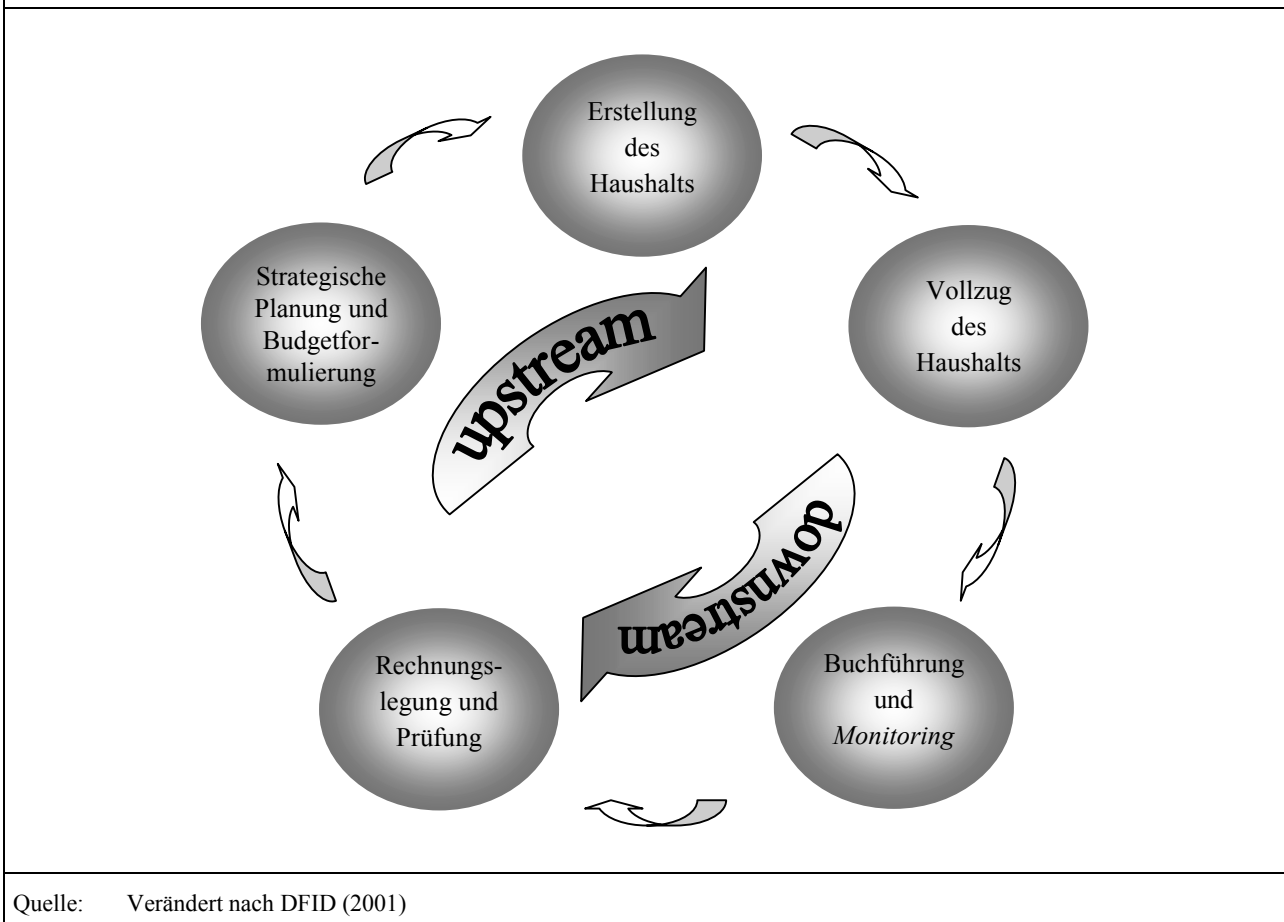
Erstellung des Haushalts

Vollzug des Haushalts

Buchführung und *Monitoring*

Rechnungslegung und Prüfung

Strategische Planung und Budgetformulierung

upstream

downstream

Quelle: Verändert nach DFID (2001)